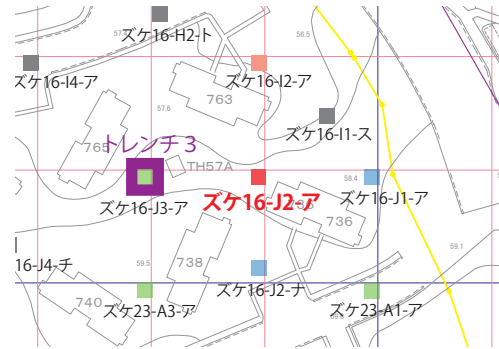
ズケ16-H2-ト
57.5
56.5
ズケ16-I4-ア
ズケ16-I2-ア
763
57.6
ズケ16-I1-ス
765
トレンチ3
TH57A
ズケ16-J3-ア
ズケ16-J2-ア
ズケ16-J1-ア
58.4
736
59.1
16-J4-チ
59.5
738
ズケ16-J2-ナ
740
ズケ23-A3-ア
ズケ23-A1-ア